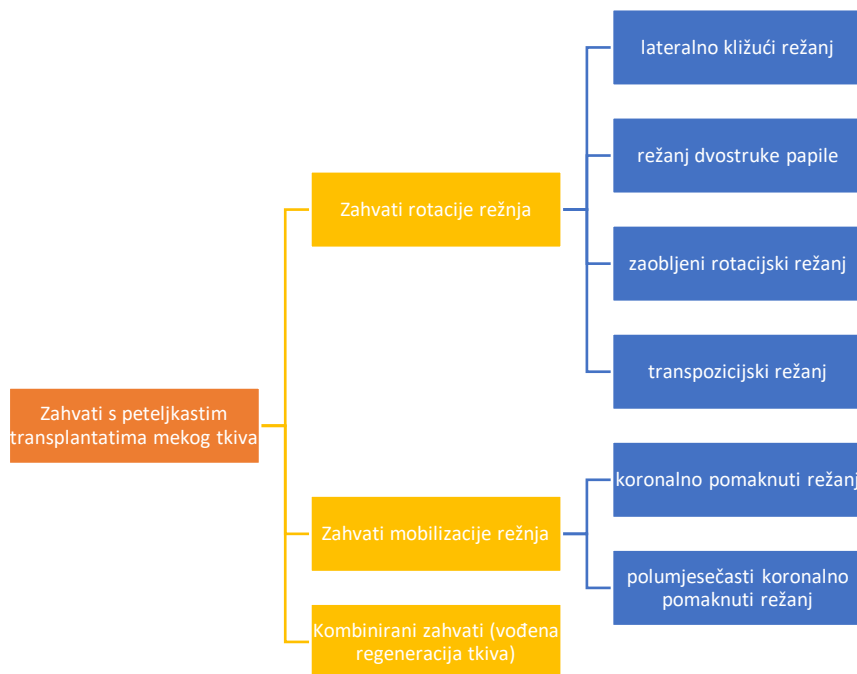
Zahvati s peteljkastim transplantatima mekog tkiva

Zahvati rotacije režnja

lateralno kližući režanj

režanj dvostruke papile

zaobljeni rotacijski režanj

transpozicijski režanj

Zahvati mobilizacije režnja

koronalno pomaknuti režanj

polumjesečasti koronalno pomaknuti režanj

Kombinirani zahvati (vođena regeneracija tkiva)